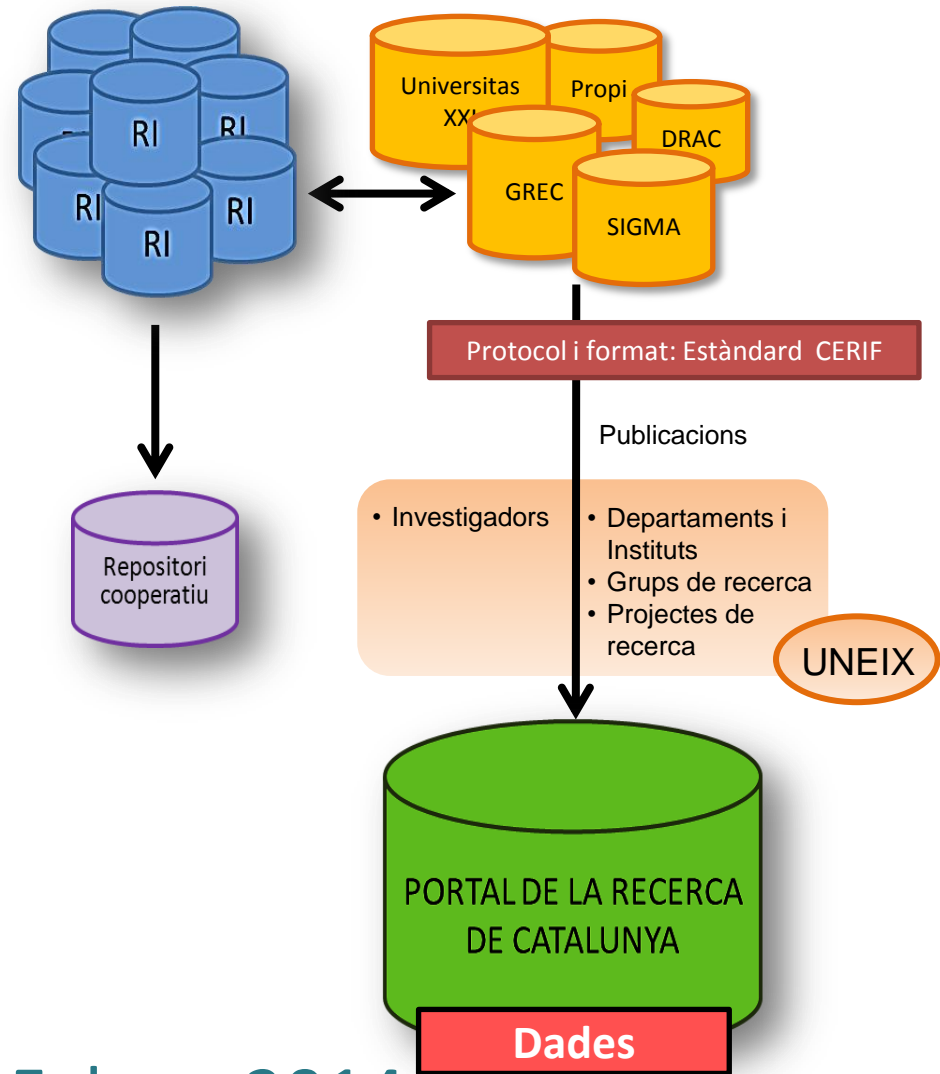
RI
RI
RI
RI
RI
RI

Universitas XXI
Propi
DRAC
GREC
SIGMA

Protocol i format: Estàndard CERIF

Publicacions

• Investigadors
• Departaments i Instituts
• Grups de recerca
• Projectes de recerca

UNEIX

Repositori cooperatiu

PORTAL DE LA RECERCA DE CATALUNYA

Dades

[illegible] 2014